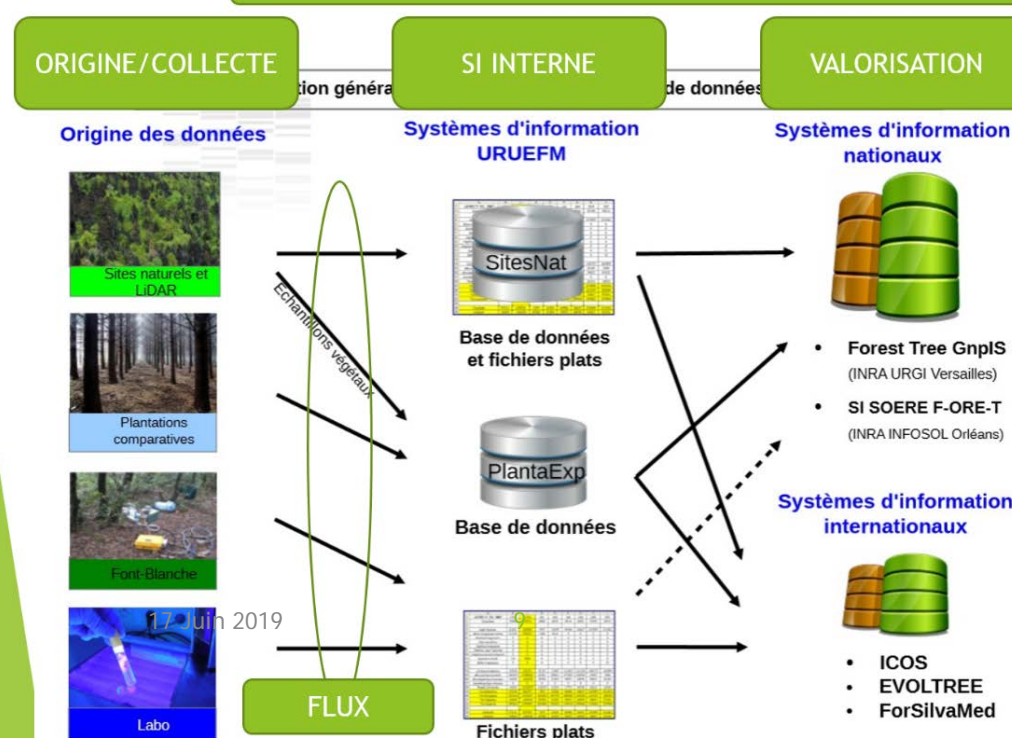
ORIGINE/COLLECTE

SI INTERNE

VALORISATION

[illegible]tion généra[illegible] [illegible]de données

Origine des données

Sites naturels et LiDAR

Plantations comparatives

Font-Blanche

Labo

Echantillons végétaux

Systèmes d'information URUEFM

SitesNat

Base de données et fichiers plats

PlantaExp

Base de données

Fichiers plats

Systèmes d'information nationaux

• Forest Tree GnpIS (INRA URGI Versailles)

• SI SOERE F-ORE-T (INRA INFOSOL Orléans)

Systèmes d'information internationaux

• ICOS
• EVOLTREE
• ForSilvaMed

17 Juin 2019

9

FLUX